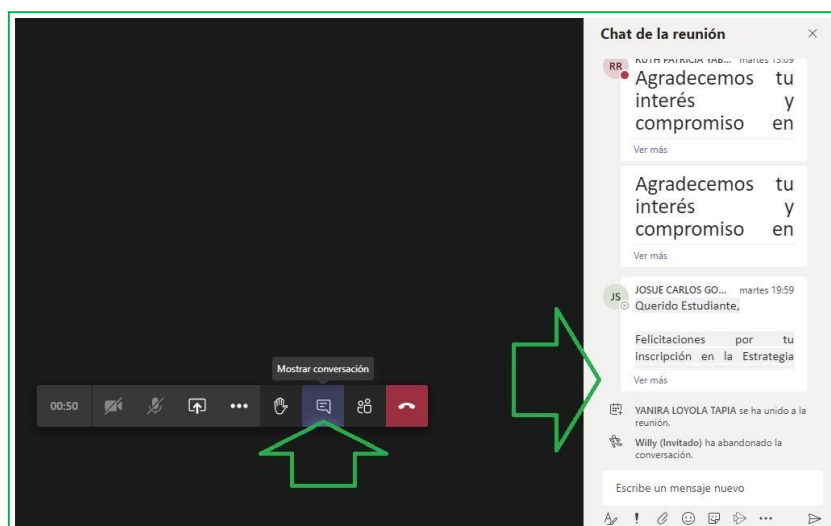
Chat de la reunión

RR RUTH PATRICIA YAB... martes 13:09
Agradecemos tu interés y compromiso en
Ver más

Agradecemos tu interés y compromiso en
Ver más

JS JOSUE CARLOS GO... martes 19:59
Querido Estudiante,

Felicitaciones por tu inscripción en la Estrategia
Ver más

YANIRA LOYOLA TAPIA se ha unido a la reunión.

Willy (Invitado) ha abandonado la conversación.

Escribe un mensaje nuevo

Mostrar conversación

00:50